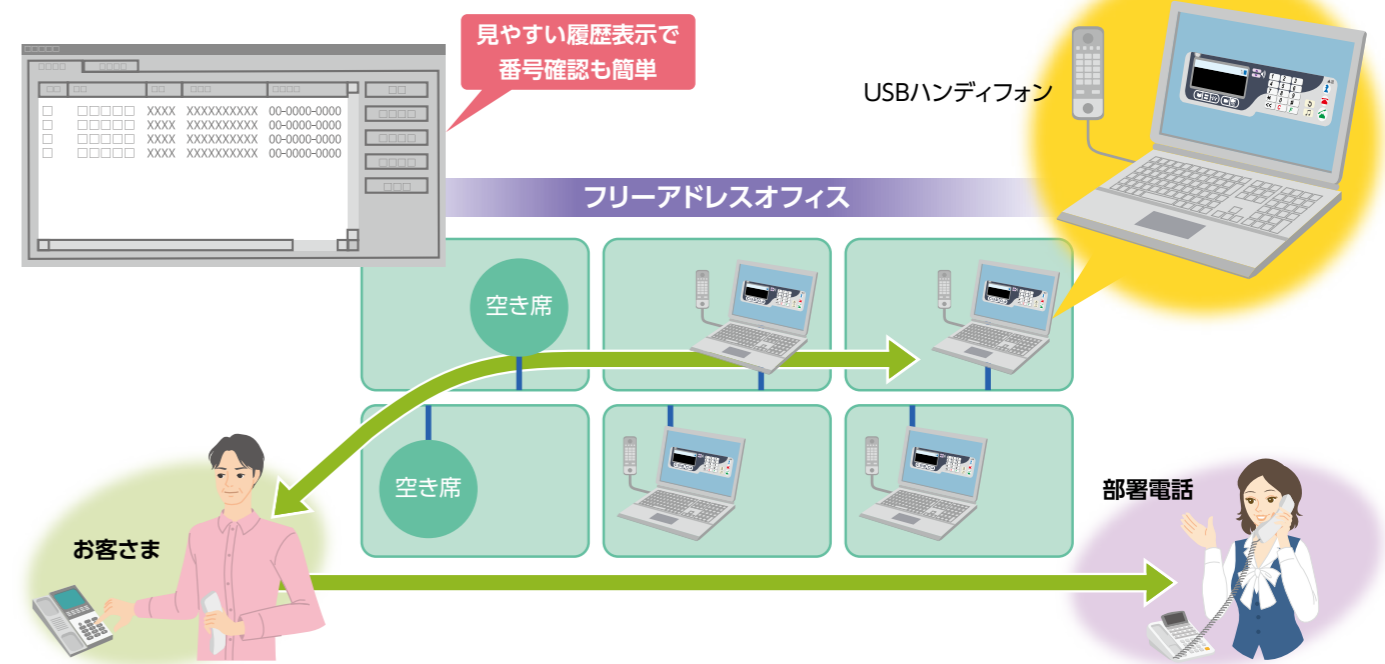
見やすい履歴表示で
番号確認も簡単

□□ □□ □□ □□□ □□□□
□ □□□□□ XXXX XXXXXXXXXX 00-0000-0000
□ □□□□□ XXXX XXXXXXXXXX 00-0000-0000
□ □□□□□ XXXX XXXXXXXXXX 00-0000-0000
□ □□□□□ XXXX XXXXXXXXXX 00-0000-0000

USBハンディフォン

フリーアドレスオフィス

空き席

空き席

お客さま

部署電話